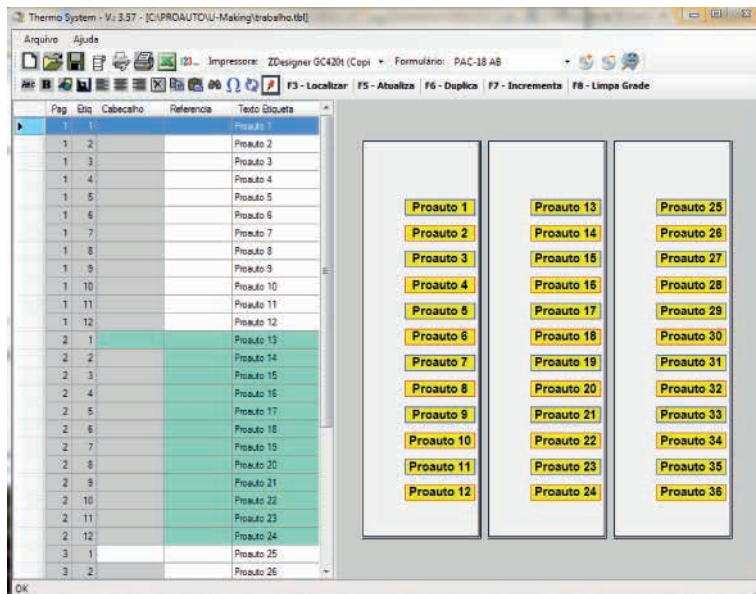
Thermo System - V.: 3.57 - [C:\PROAUTO\U-Making\trabalho.tbl]

Arquivo Ajuda

Impressora: ZDesigner GC420t (Copi Formulário: PAC-18 AB

F3 - Localizar | F5 - Atualiza | F6 - Duplica | F7 - Incrementa | F8 - Limpa Grade

| Pag | Etiq | Cabecalho | Referencia | Texto Etiqueta |
|---|---|---|---|---|
| 1 | 1 | | | Proauto 1 |
| 1 | 2 | | | Proauto 2 |
| 1 | 3 | | | Proauto 3 |
| 1 | 4 | | | Proauto 4 |
| 1 | 5 | | | Proauto 5 |
| 1 | 6 | | | Proauto 6 |
| 1 | 7 | | | Proauto 7 |
| 1 | 8 | | | Proauto 8 |
| 1 | 9 | | | Proauto 9 |
| 1 | 10 | | | Proauto 10 |
| 1 | 11 | | | Proauto 11 |
| 1 | 12 | | | Proauto 12 |
| 2 | 1 | | | Proauto 13 |
| 2 | 2 | | | Proauto 14 |
| 2 | 3 | | | Proauto 15 |
| 2 | 4 | | | Proauto 16 |
| 2 | 5 | | | Proauto 17 |
| 2 | 6 | | | Proauto 18 |
| 2 | 7 | | | Proauto 19 |
| 2 | 8 | | | Proauto 20 |
| 2 | 9 | | | Proauto 21 |
| 2 | 10 | | | Proauto 22 |
| 2 | 11 | | | Proauto 23 |
| 2 | 12 | | | Proauto 24 |
| 3 | 1 | | | Proauto 25 |
| 3 | 2 | | | Proauto 26 |

Proauto 1
Proauto 2
Proauto 3
Proauto 4
Proauto 5
Proauto 6
Proauto 7
Proauto 8
Proauto 9
Proauto 10
Proauto 11
Proauto 12

Proauto 13
Proauto 14
Proauto 15
Proauto 16
Proauto 17
Proauto 18
Proauto 19
Proauto 20
Proauto 21
Proauto 22
Proauto 23
Proauto 24

Proauto 25
Proauto 26
Proauto 27
Proauto 28
Proauto 29
Proauto 30
Proauto 31
Proauto 32
Proauto 33
Proauto 34
Proauto 35
Proauto 36

OK